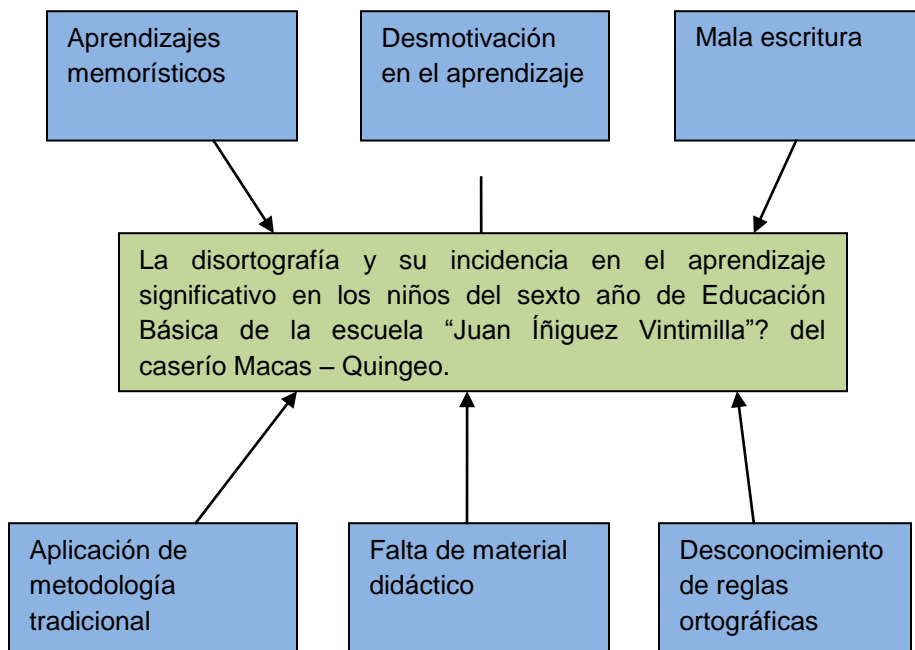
Aprendizajes memorísticos

Desmotivación en el aprendizaje

Mala escritura

La disortografía y su incidencia en el aprendizaje significativo en los niños del sexto año de Educación Básica de la escuela “Juan Íñiguez Vintimilla”? del caserío Macas – Quingeo.

Aplicación de metodología tradicional

Falta de material didáctico

Desconocimiento de reglas ortográficas